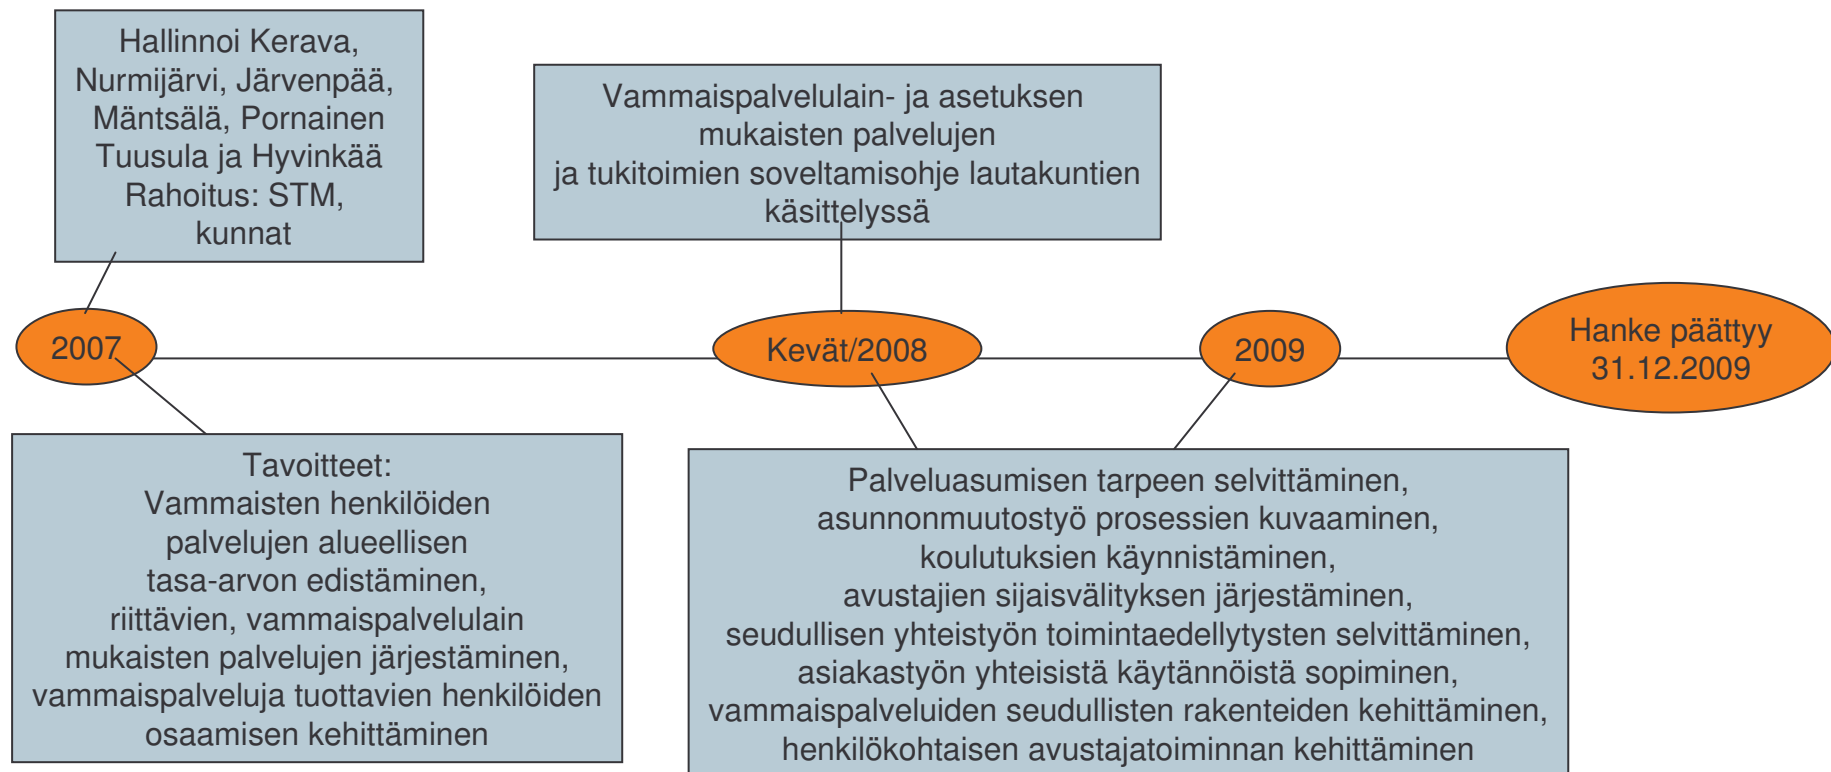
Hallinnoi Kerava, Nurmijärvi, Järvenpää, Mäntsälä, Pornainen Tuusula ja Hyvinkää Rahoitus: STM, kunnat

Vammaispalvelulain- ja asetuksen mukaisten palvelujen ja tukitoimien soveltamisohje lautakuntien käsittelyssä

2007

Kevät/2008

2009

Hanke päättyy 31.12.2009

Tavoitteet:
Vammaisten henkilöiden palvelujen alueellisen tasa-arvon edistäminen, riittävien, vammaispalvelulain mukaisten palvelujen järjestäminen, vammaispalveluja tuottavien henkilöiden osaamisen kehittäminen

Palveluasumisen tarpeen selvittäminen, asunnonmuutostyö prosessien kuvaaminen, koulutuksien käynnistäminen, avustajien sijaisvälityksen järjestäminen, seudullisen yhteistyön toimintaedellytysten selvittäminen, asiakastyön yhteisistä käytännöistä sopiminen, vammaispalveluiden seudullisten rakenteiden kehittäminen, henkilökohtaisen avustajatoiminnan kehittäminen